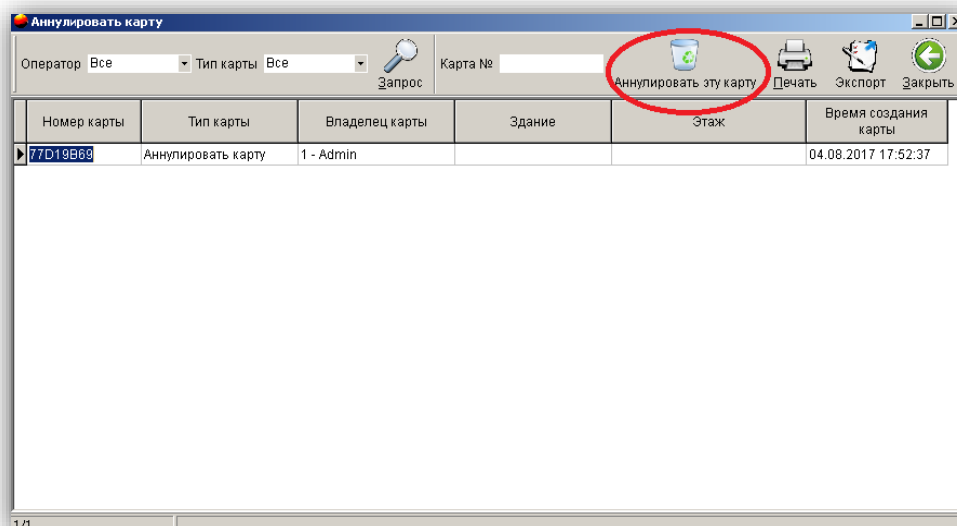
Аннулировать карту

Оператор Все Тип карты Все Запрос Карта № Аннулировать эту карту Печать Экспорт Закрыть

| Номер карты | Тип карты | Владелец карты | Здание | Этаж | Время создания карты |
|---|---|---|---|---|---|
| 77D19B69 | Аннулировать карту | 1 - Admin | | | 04.08.2017 17:52:37 |

1/1